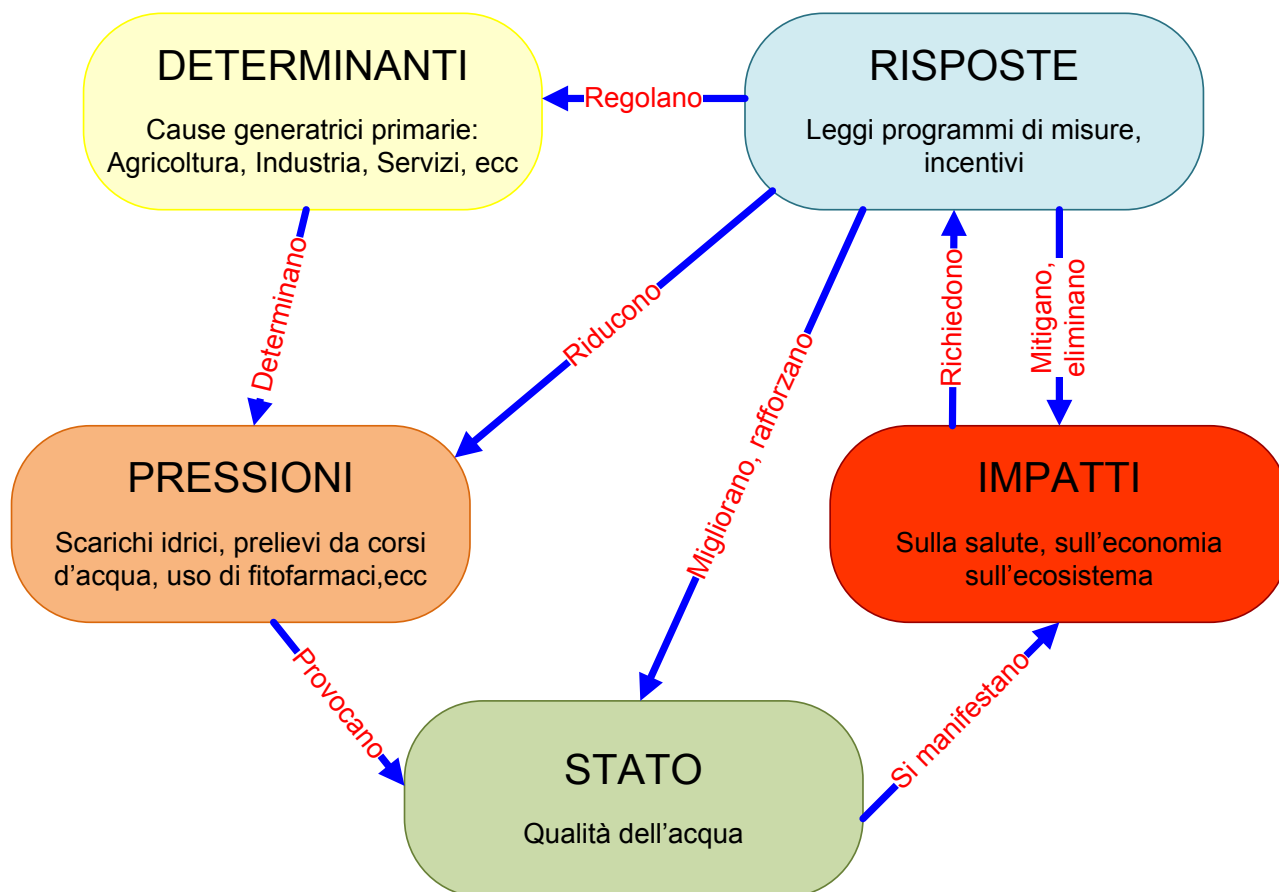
DETERMINANTI

Cause generatrici primarie: Agricoltura, Industria, Servizi, ecc

Regolano

RISPOSTE

Leggi programmi di misure, incentivi

Determinano

Riducono

Migliorano, rafforzano

Richiedono

Mitigano, eliminano

PRESSIONI

Scarichi idrici, prelievi da corsi d'acqua, uso di fitofarmaci,ecc

IMPATTI

Sulla salute, sull'economia sull'ecosistema

Provocano

STATO

Qualità dell'acqua

Si manifestano